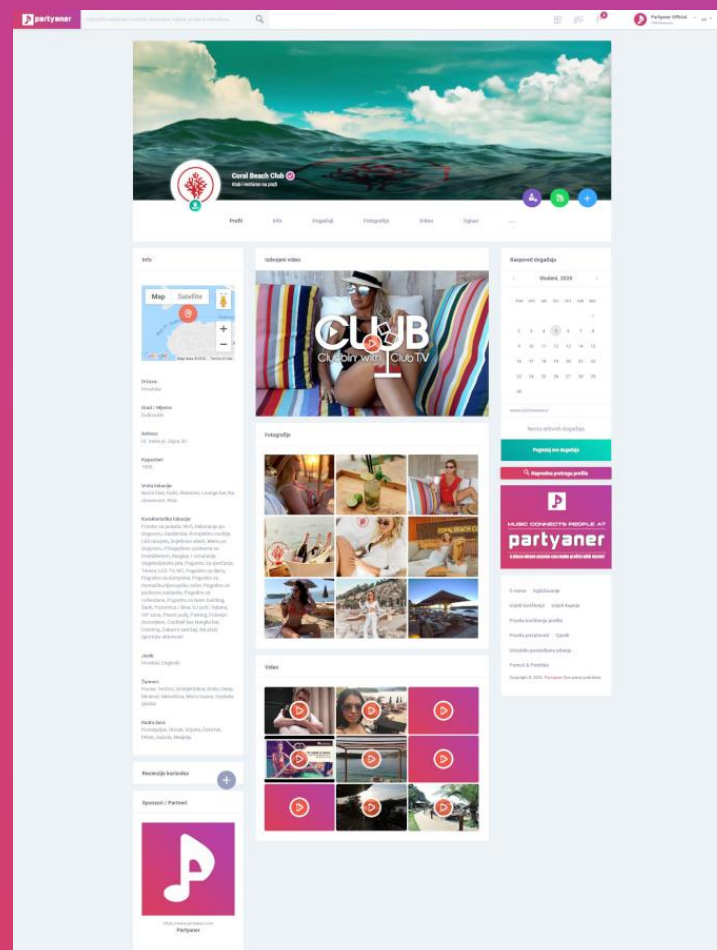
partyaner

Partyaner Official

Coral Beach Club

Klub i terasa na plaži

Profil Info Događaji Fotografije Video Oglasi ...

Info

Map Satellite

Država

Grad / Mjesto

Adresa

Kapacitet

Vrsta lokacije

Karakteristike lokacije

Jezik

Žanrovi

Radni dani

Izdvojeni video

CLUB

Club Join with ClubTV

Fotografije

CORAL BEACH CLUB

Video

Recenzije korisnika

Sponzori / Partneri

Partyaner

Raspored događaja

Studeni, 2020

1
2 3 4 5 6 7 8
9 10 11 12 13 14 15
16 17 18 19 20 21 22
23 24 25 26 27 28 29
30

Nema aktivnih događaja

Pogledaj sve događaje

Napredna pretraga profila

MUSIC CONNECTS PEOPLE AT

partyaner

O nama Oglašavanje

Uvjeti korištenja Uvjeti kupnje

Pravila korištenja profila

Pravila privatnosti Cjenik

Uhodani postupak prijave

Pomoć & Podrška